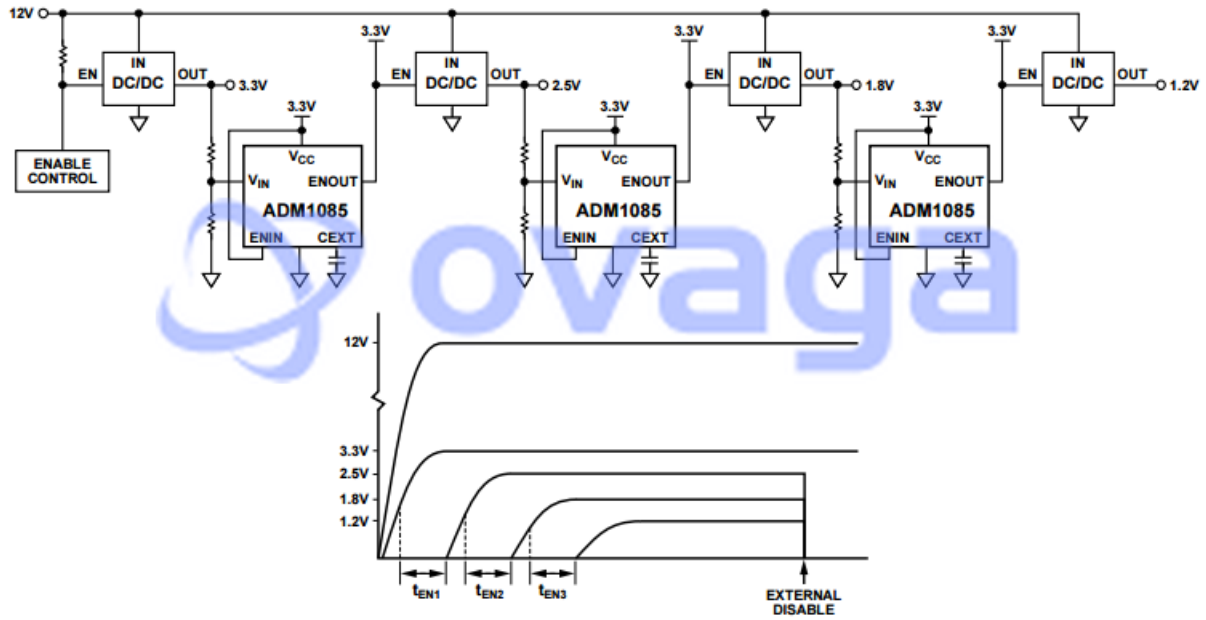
12V

EN

IN

DC/DC

OUT

3.3V

ENABLE CONTROL

3.3V

$V_{CC}$

$V_{IN}$

ENOUT

ADM1085

ENIN

CEXT

3.3V

EN

IN

DC/DC

OUT

2.5V

3.3V

$V_{CC}$

$V_{IN}$

ENOUT

ADM1085

ENIN

CEXT

3.3V

EN

IN

DC/DC

OUT

1.8V

3.3V

$V_{CC}$

$V_{IN}$

ENOUT

ADM1085

ENIN

CEXT

3.3V

EN

IN

DC/DC

OUT

1.2V

ovaga

12V

3.3V

2.5V

1.8V

1.2V

$t_{EN1}$

$t_{EN2}$

$t_{EN3}$

EXTERNAL DISABLE